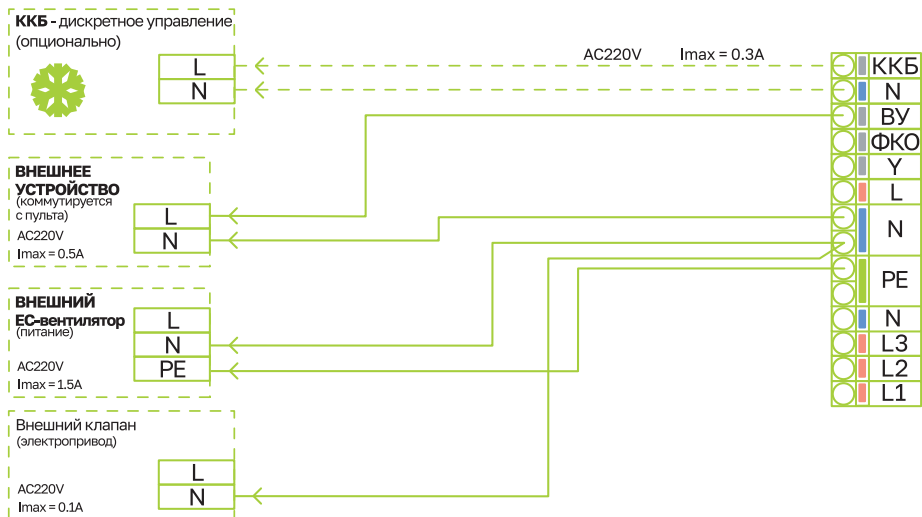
ККБ - дискретное управление (опционально)

L
N

AC220V Imax = 0.3A

ККБ
N
ВУ
ФКО
Y
L
N
PE
N
L3
L2
L1

ВНЕШНЕЕ УСТРОЙСТВО (коммутируется с пульта)
AC220V
Imax = 0.5A

L
N

ВНЕШНИЙ EC-вентилятор (питание)
AC220V
Imax = 1.5A

L
N
PE

Внешний клапан (электропривод)
AC220V
Imax = 0.1A

L
N